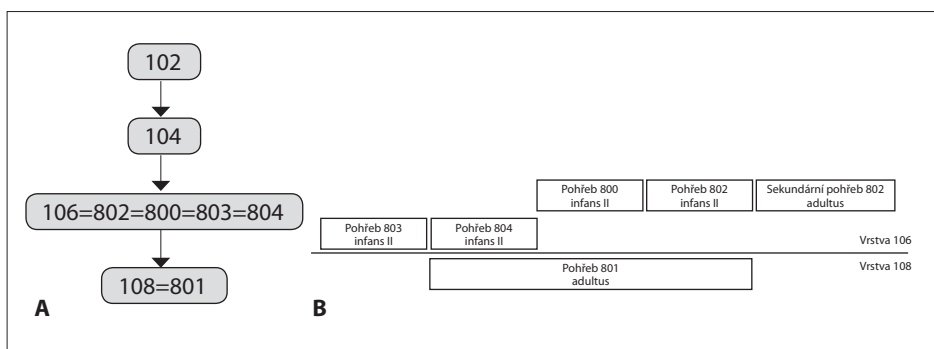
102

104

106=802=800=803=804

108=801

A

Pohřeb 800
infans II

Pohřeb 802
infans II

Sekundární pohřeb 802
adultus

Pohřeb 803
infans II

Pohřeb 804
infans II

Vrstva 106

Pohřeb 801
adultus

Vrstva 108

B